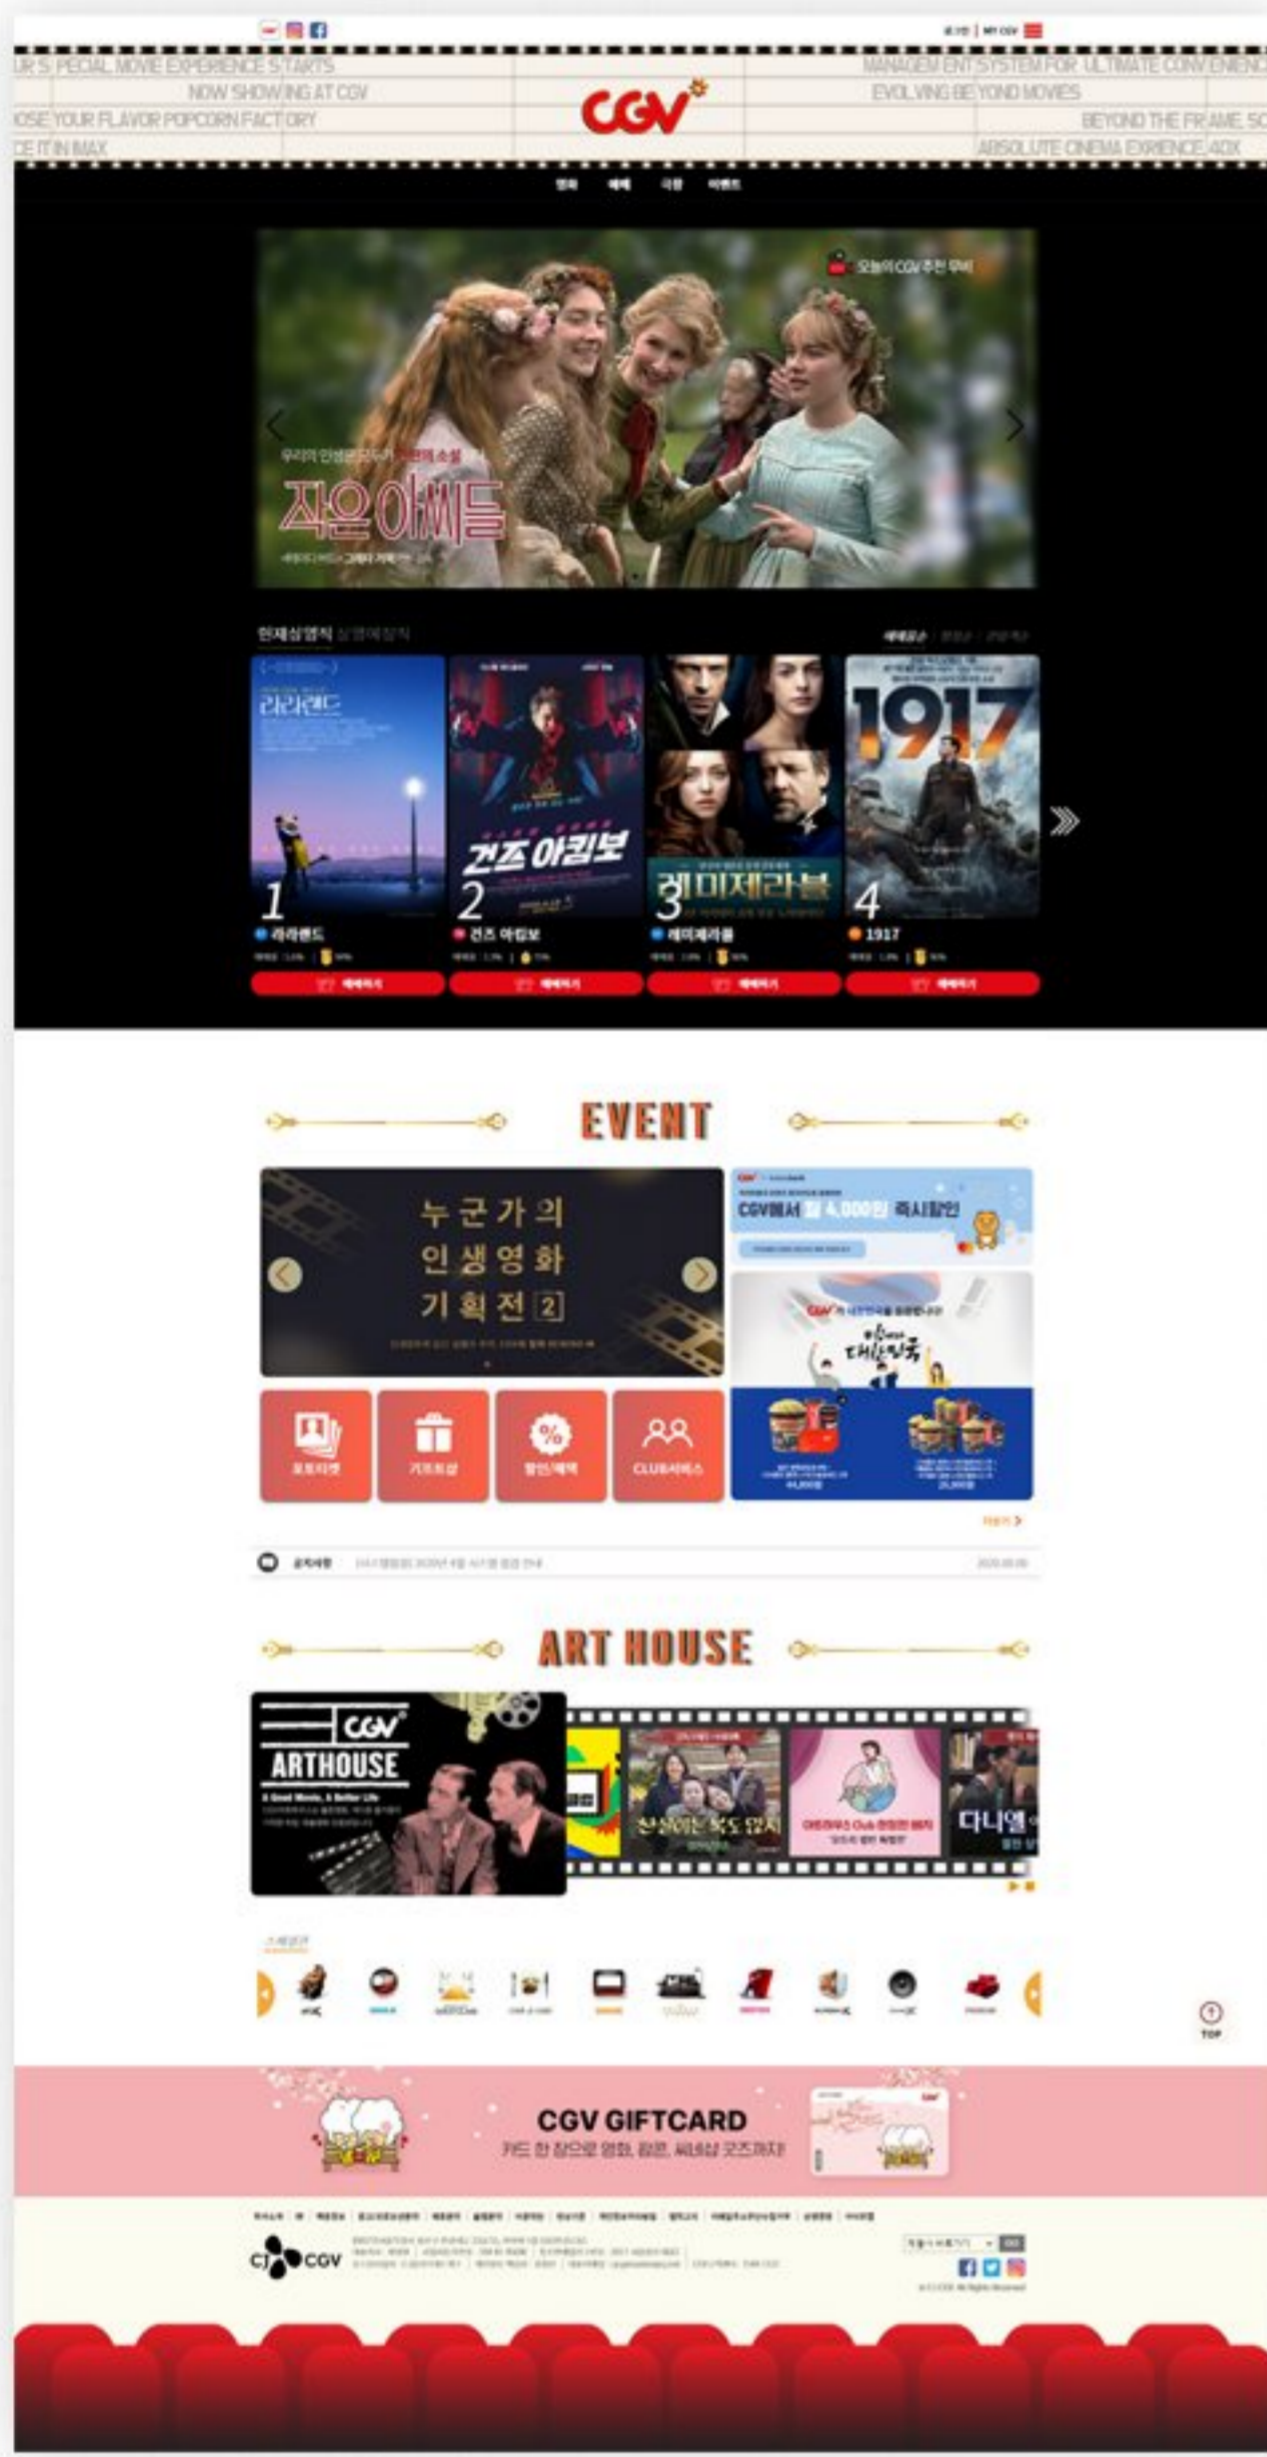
로그인 | MY CGV

UR'S PECIAL MOVIE EXPERIENCE STARTS
NOW SHOWING AT CGV
OSE YOUR FLAVOR POPCORN FACTORY
CE IT IN IMAX

CGV

MANAGEMENT SYSTEM FOR ULTIMATE CONVENIENC
EVOLVING BEYOND MOVIES
BEYOND THE FRAME, SC
ABSOLUTE CINEMA EXPERIENCE 4DX

영화 예매 극장 이벤트

오늘의 CGV 추천 무비

우리의 인생을 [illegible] 소설 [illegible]
작은 아씨들

현재상영작 상영예정작

1 라라랜드
2 건즈 아킴보
3 레미제라블
4 1917

예매하기 예매하기 예매하기 예매하기

EVENT

누군가의
인생영화
기획전 2

CGV에서 최대 4,000원 즉시할인

대한민국

포토티켓 기프트샵 할인/혜택 CLUB서비스

더보기 >

공지사항

ART HOUSE

CGV
ARTHOUSE

천국에는 눈도 없지

다니엘

CGV GIFTCARD
카드 한 장으로 영화, 팝콘, 씨네샵 굿즈까지!

TOP

CJ CGV